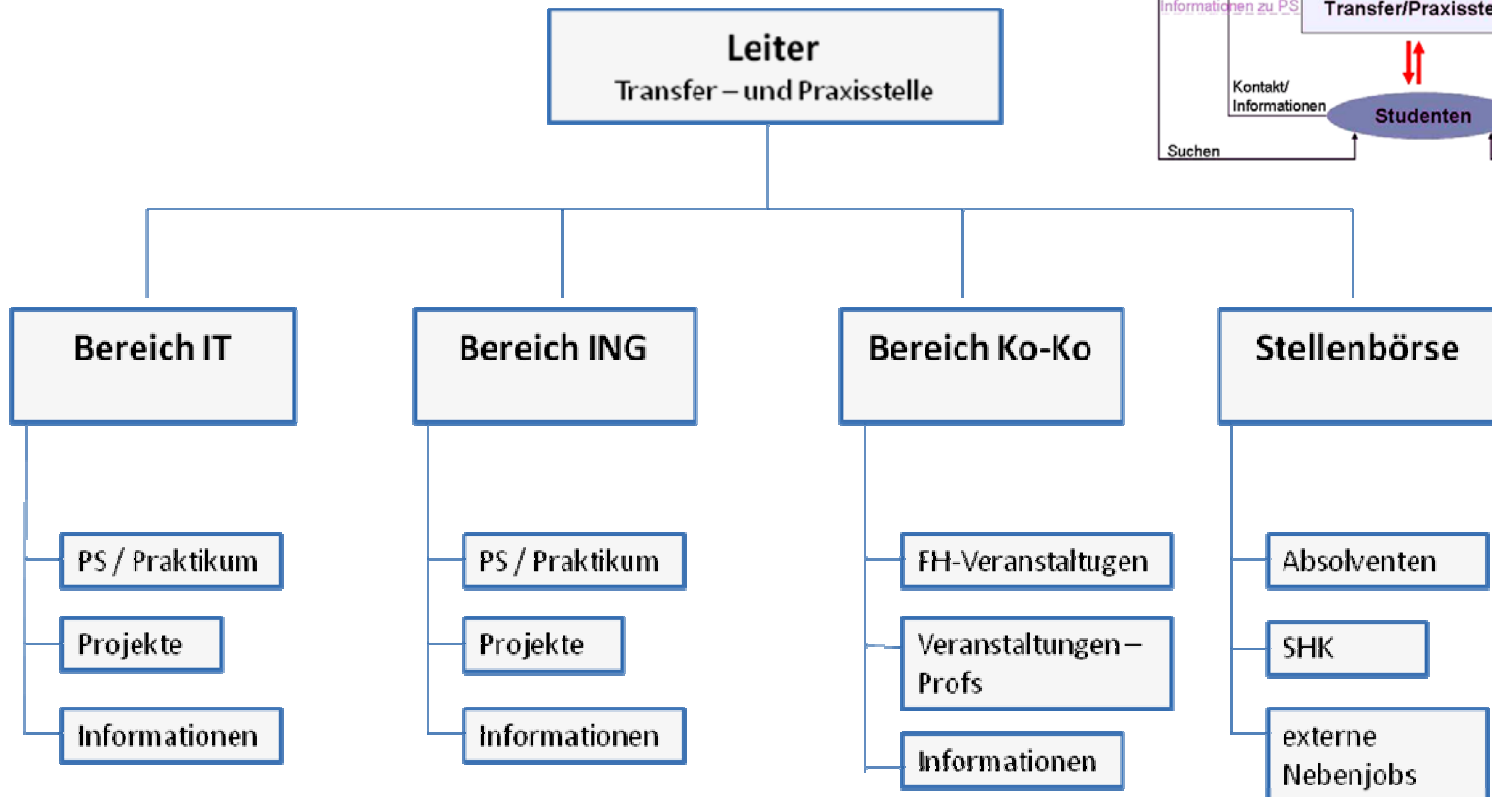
Informationen zu PS

Transfer/Praxisste

Kontakt/ Informationen

Studenten

Suchen

Leiter
Transfer – und Praxisstelle

Bereich IT

PS / Praktikum

Projekte

Informationen

Bereich ING

PS / Praktikum

Projekte

Informationen

Bereich Ko-Ko

FH-Veranstaltugen

Veranstaltungen – Profs

Informationen

Stellenbörse

Absolventen

SHK

externe Nebenjobs